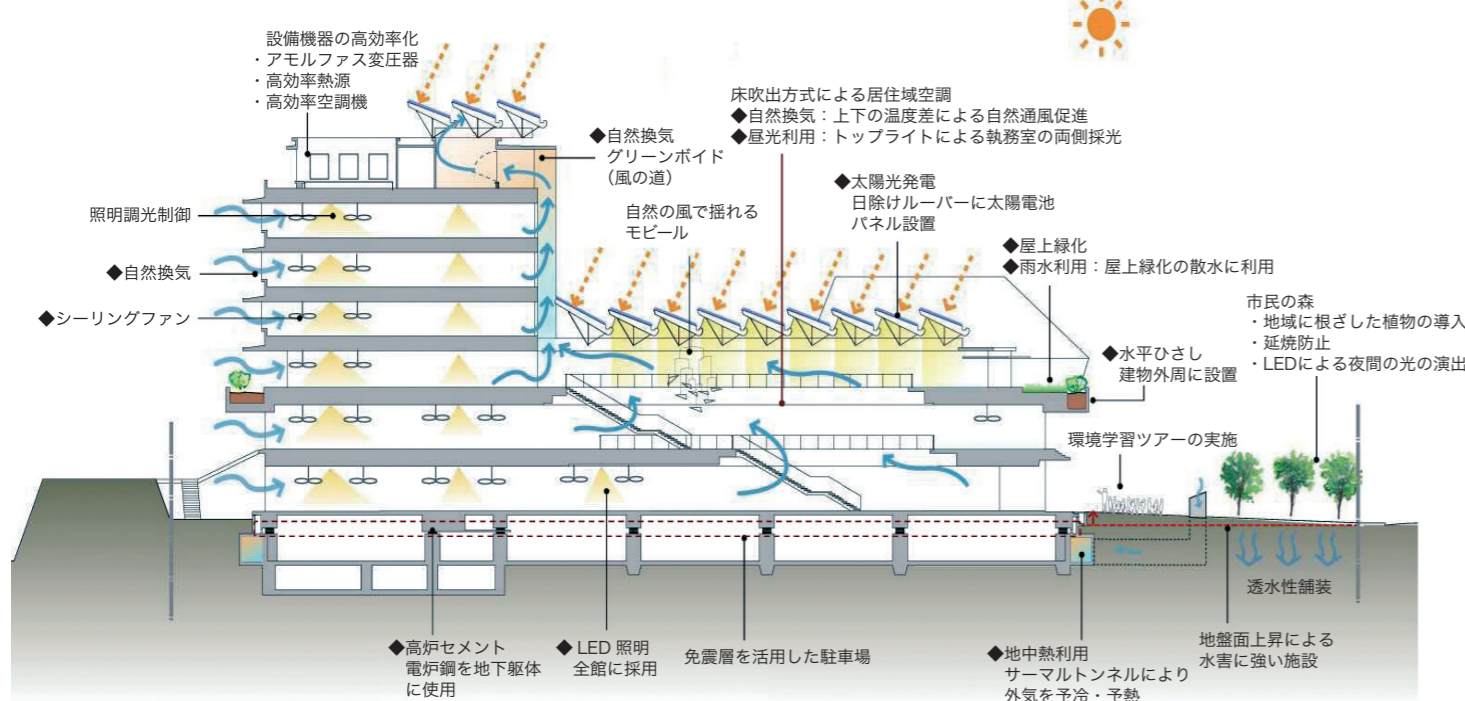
設備機器の高効率化
・アモルファス変圧器
・高効率熱源
・高効率空調機

◆自然換気
グリーンボイド
(風の道)

床吹出方式による居住域空調
◆自然換気：上下の温度差による自然通風促進
◆昼光利用：トップライトによる執務室の両側採光

◆太陽光発電
日除けルーバーに太陽電池
パネル設置

自然の風で揺れる
モビール

照明調光制御

◆自然換気

◆シーリングファン

◆屋上緑化
◆雨水利用：屋上緑化の散水に利用

市民の森
・地域に根ざした植物の導入
・延焼防止
・LEDによる夜間の光の演出

◆水平ひさし
建物外周に設置

環境学習ツアーの実施

透水性舗装

◆高炉セメント
電炉鋼を地下躯体
に使用

◆ LED 照明
全館に採用

免震層を活用した駐車場

◆地中熱利用
サーマルトンネルにより
外気を予冷・予熱

地盤面上昇による
水害に強い施設